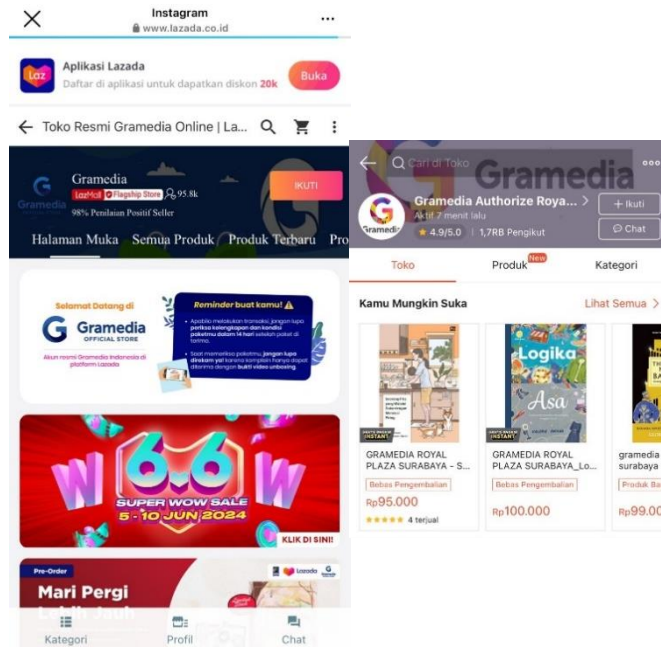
Instagram
www.lazada.co.id

Aplikasi Lazada
Daftar di aplikasi untuk dapatkan diskon 20k
Buka

Toko Resmi Gramedia Online | La...

Gramedia
LazMall Flagship Store 95.8k
98% Penilaian Positif Seller
IKUTI

Halaman Muka Semua Produk Produk Terbaru Pro

Selamat Datang di
Gramedia
OFFICIAL STORE
Akun resmi Gramedia Indonesia di platform Lazada

Reminder buat kamu!
Apabila melakukan transaksi, jangan lupa periksa kelengkapan dan kondisi paketmu dalam 14 hari setelah paket di terima.
Saat menerima paketmu, jangan lupa direkam ya! karena komplain hanya dapat diterima dengan bukti video unboxing.

6.6
W W
SUPER WOW SALE
5 - 10 JUN 2024
KLIK DI SINI!

Pre-Order
Mari Pergi
Lebih Jauh

Kategori Profil Chat

Cari di Toko
Gramedia
Gramedia Authorize Roya... >
Aktif 7 menit lalu
4.9/5.0 | 1,7RB Pengikut
+ Ikuti
Chat

Toko Produk New Kategori

Kamu Mungkin Suka
Lihat Semua >

Logika
Asa

GRAMEDIA ROYAL PLAZA SURABAYA - S...
Bebas Pengembalian
Rp95.000
4 terjual

GRAMEDIA ROYAL PLAZA SURABAYA_Lo...
Bebas Pengembalian
Rp100.000

gramedia surabaya
Produk Ba
Rp99.0